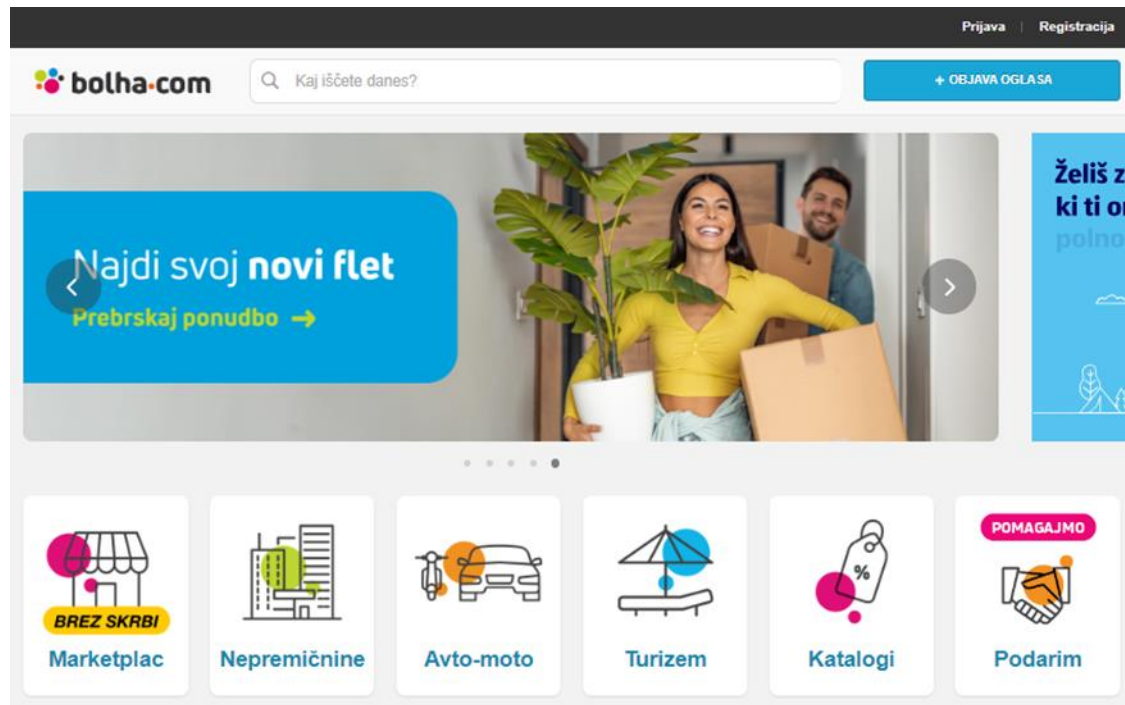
Prijava | Registracija

bolha·com

Kaj iščete danes?

+ OBJAVA OGLASA

Najdi svoj **novi flet**

Prebrskaj ponudbo →

Želiš z
ki ti o
polno

BREZ SKRBI

Marketplac

Nepremičnine

Avto-moto

Turizem

%

Katalogi

POMAGAJMO

Podarim